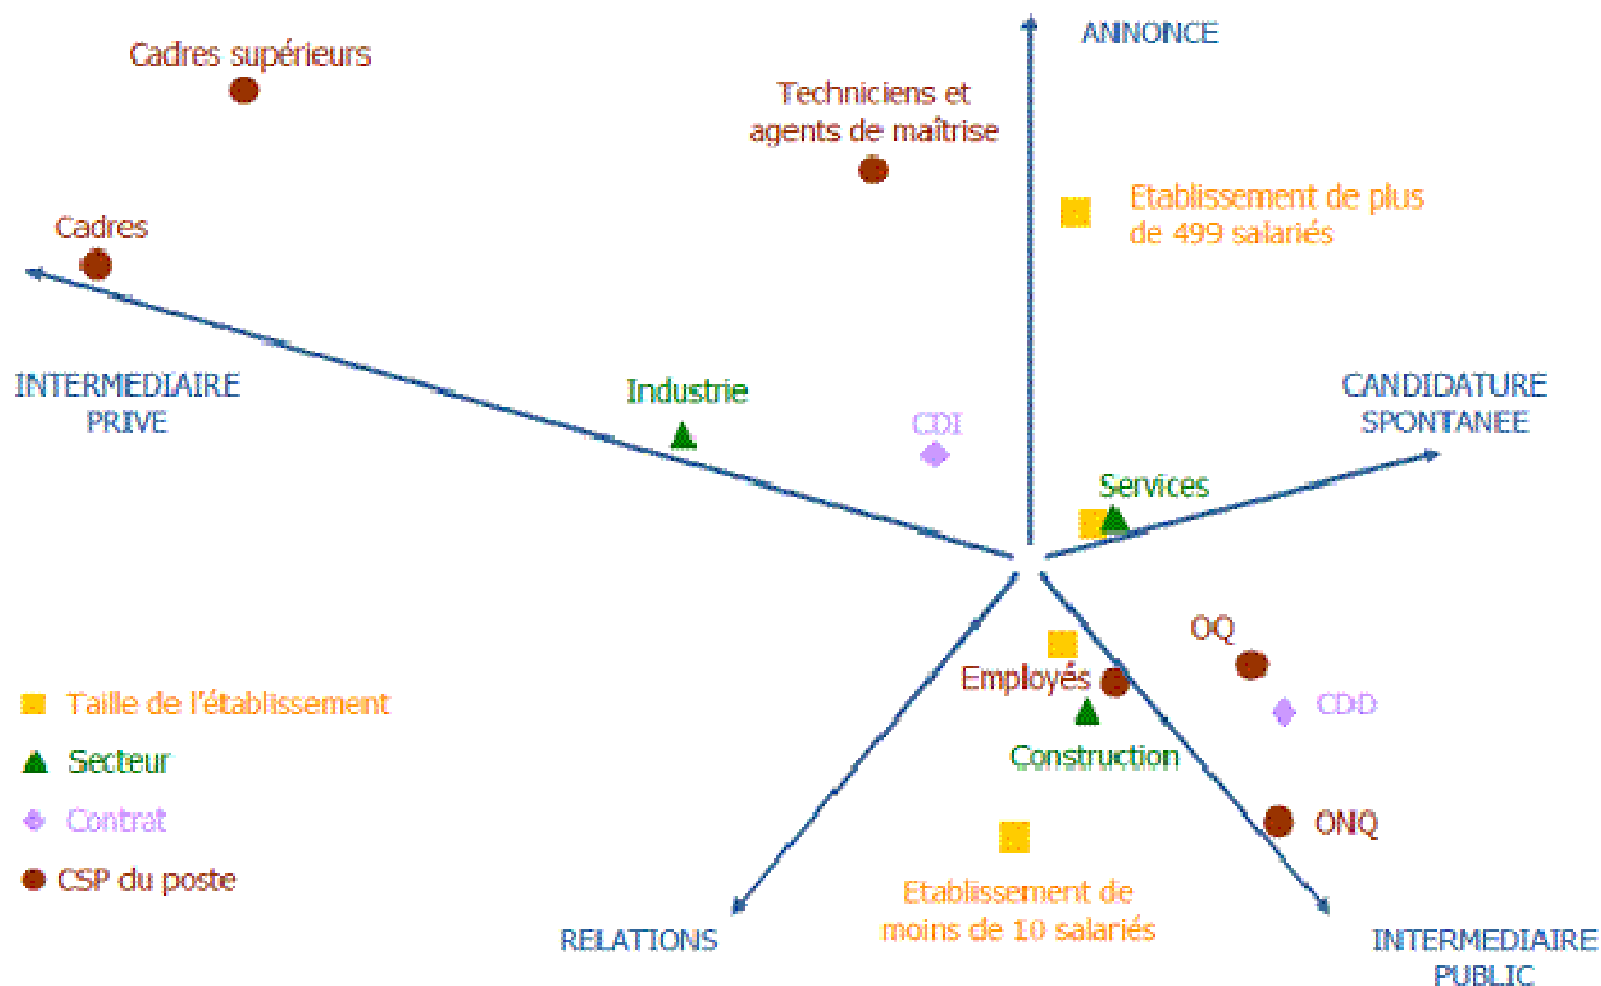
Cadres supérieurs

ANNONCE

Techniciens et agents de maîtrise

Etablissement de plus de 499 salariés

Cadres

INTERMEDIAIRE PRIVE

Industrie

CDI

CANDIDATURE SPONTANEE

Services

OQ

Employés

CDD

Taille de l'établissement

Secteur

Contrat

CSP du poste

Construction

ONQ

Etablissement de moins de 10 salariés

RELATIONS

INTERMEDIAIRE PUBLIC